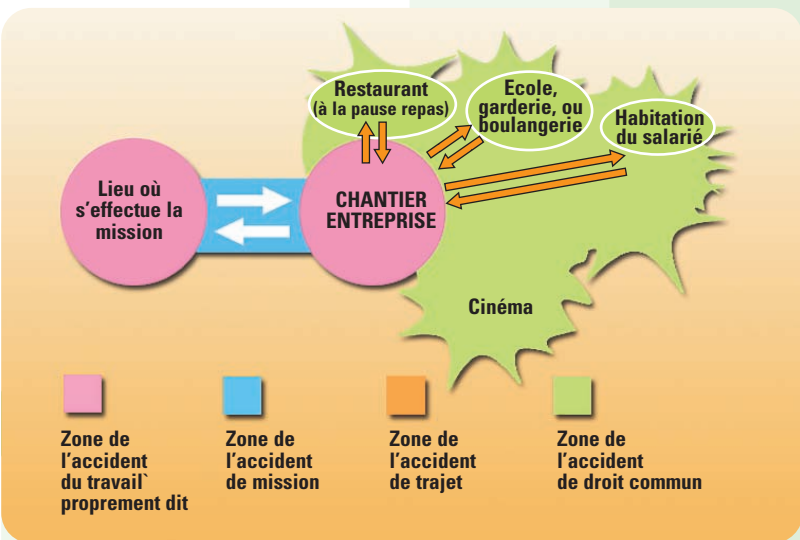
Restaurant (à la pause repas)

Ecole, garderie, ou boulangerie

Habitation du salarié

Lieu où s'effectue la mission

CHANTIER ENTREPRISE

Cinéma

Zone de l'accident du travail` proprement dit

Zone de l'accident de mission

Zone de l'accident de trajet

Zone de l'accident de droit commun